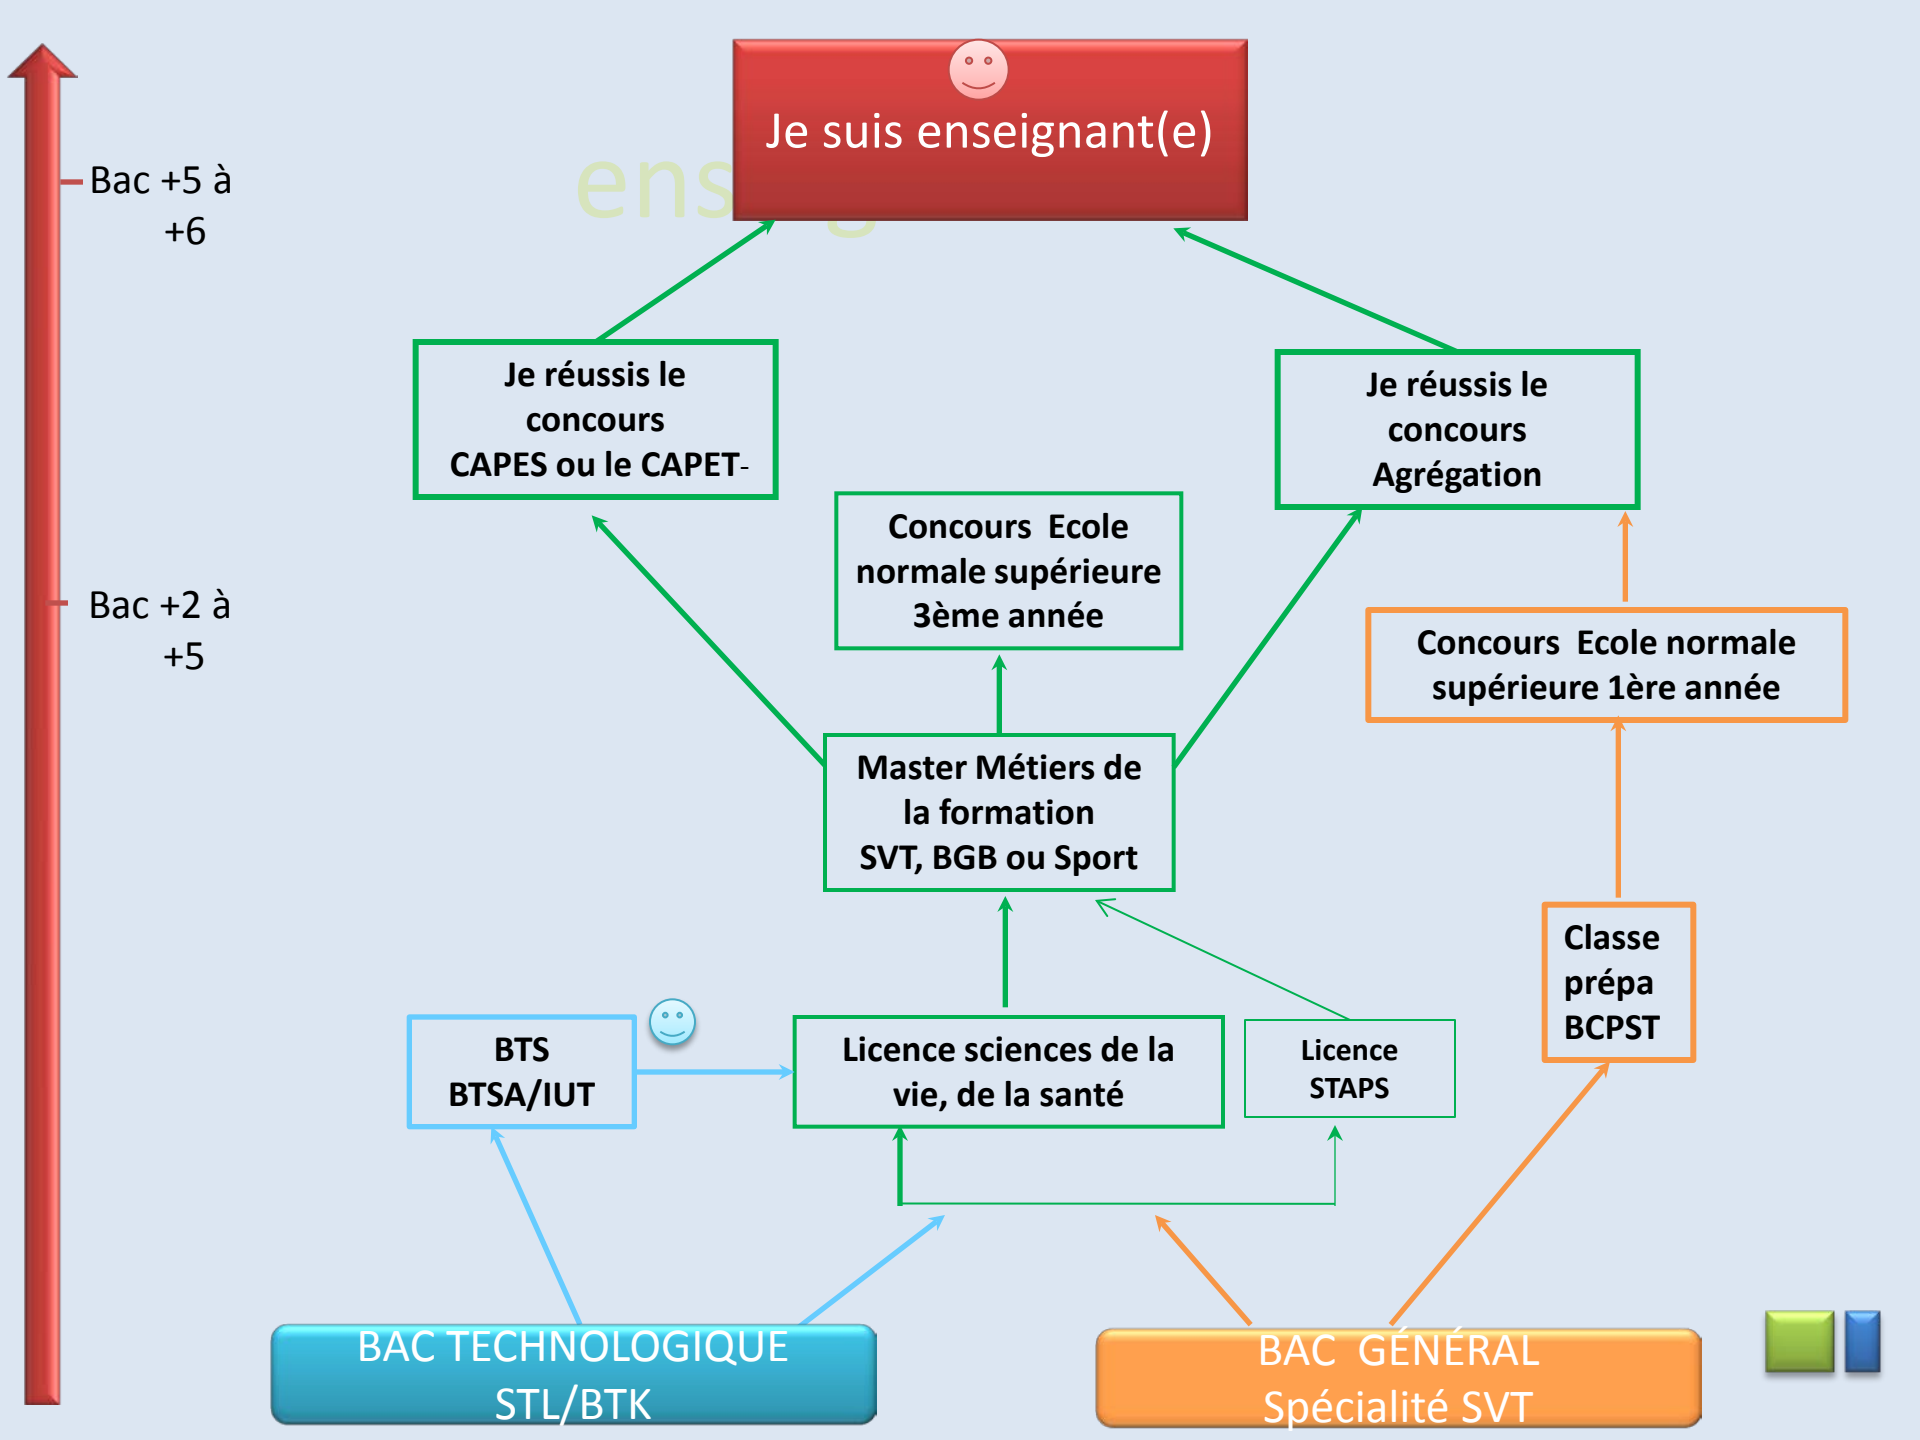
Bac +5 à +6

Bac +2 à +5

Je suis enseignant(e)

Je réussis le concours CAPES ou le CAPET-

Je réussis le concours Agrégation

Concours Ecole normale supérieure 3ème année

Concours Ecole normale supérieure 1ère année

Master Métiers de la formation SVT, BGB ou Sport

Classe prépa BCPST

BTS BTSA/IUT

Licence sciences de la vie, de la santé

Licence STAPS

BAC TECHNOLOGIQUE STL/BTK

BAC GÉNÉRAL Spécialité SVT